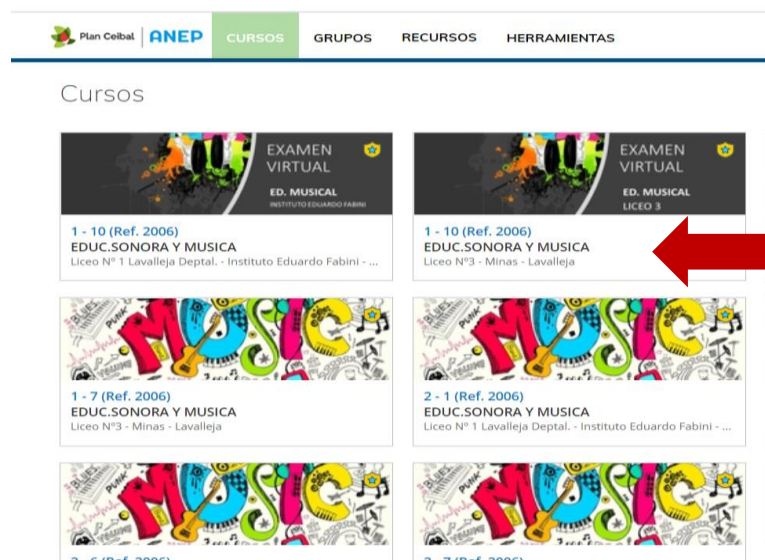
Plan Ceibal | ANEP CURSOS GRUPOS RECURSOS HERRAMIENTAS

Cursos

EXAMEN VIRTUAL
ED. MUSICAL
INSTITUTO EDUARDO FABINI

1 - 10 (Ref. 2006)
EDUC.SONORA Y MUSICA
Liceo Nº 1 Lavalleja Deptal. - Instituto Eduardo Fabini - ...

EXAMEN VIRTUAL
ED. MUSICAL
LICEO 3

1 - 10 (Ref. 2006)
EDUC.SONORA Y MUSICA
Liceo Nº3 - Minas - Lavalleja

MUSIC

1 - 7 (Ref. 2006)
EDUC.SONORA Y MUSICA
Liceo Nº3 - Minas - Lavalleja

MUSIC

2 - 1 (Ref. 2006)
EDUC.SONORA Y MUSICA
Liceo Nº 1 Lavalleja Deptal. - Instituto Eduardo Fabini - ...

MUSIC

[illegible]

MUSIC

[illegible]